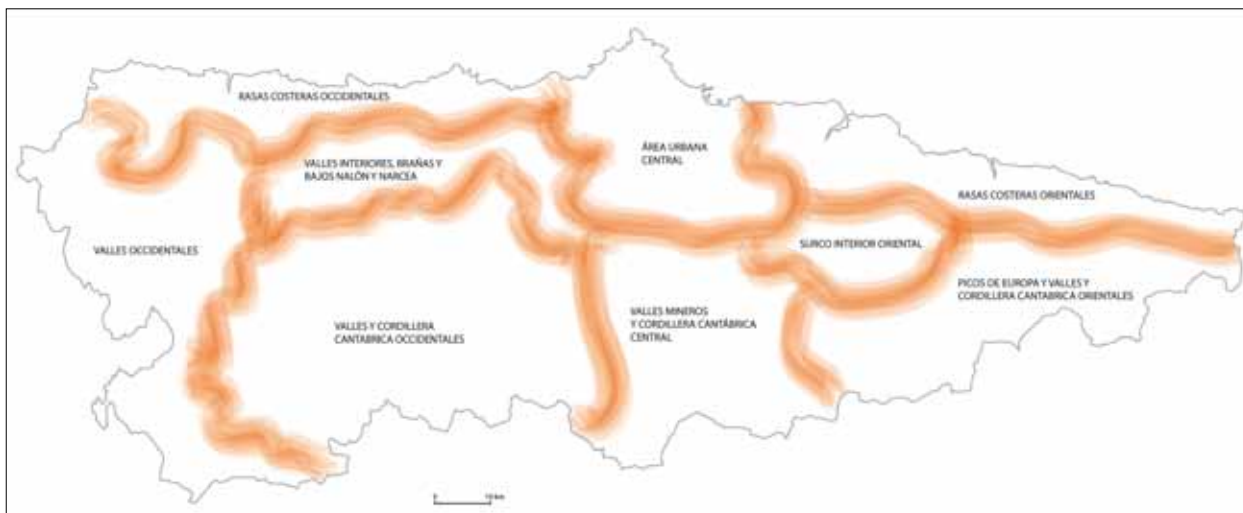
RASAS COSTERAS OCCIDENTALES

VALLES INTERIORES, BRAÑAS Y BAJOS NALÓN Y NARCEA

ÁREA URBANA CENTRAL

RASAS COSTERAS ORIENTALES

VALLES OCCIDENTALES

SURCO INTERIOR ORIENTAL

PICOS DE EUROPA Y VALLES Y CORDILLERA CANTABRICA ORIENTALES

VALLES Y CORDILLERA CANTABRICA OCCIDENTALES

VALLES MINEROS Y CORDILLERA CANTÁBRICA CENTRAL

0 10 km